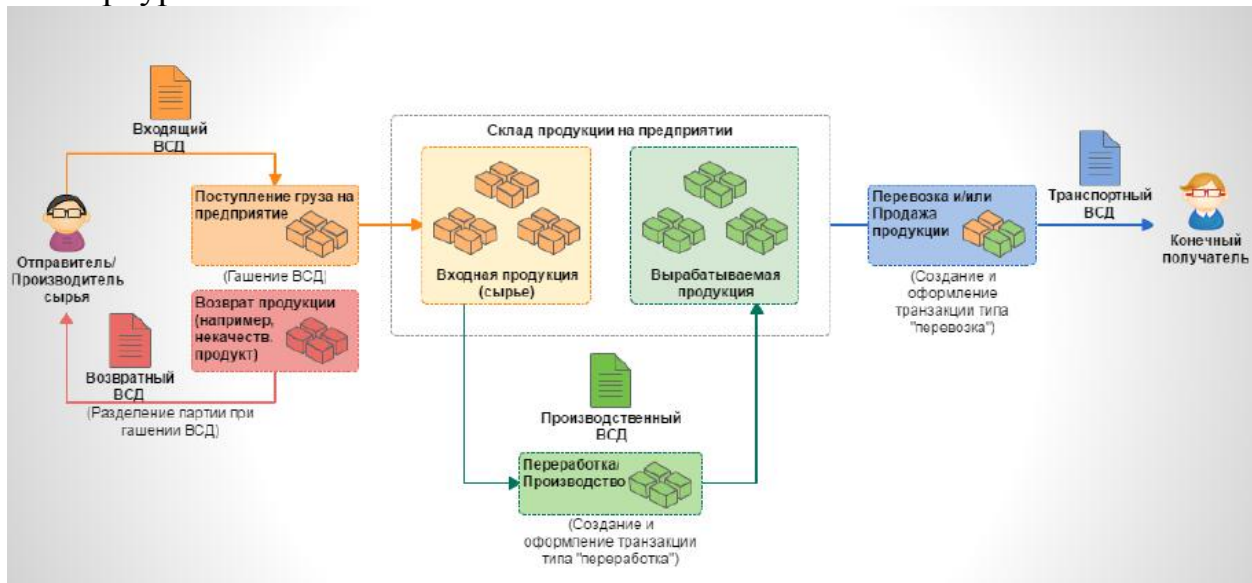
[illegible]

Входящий ВСД

Отправитель/ Производитель сырья

Поступление груза на предприятие

(Гашение ВСД)

Возврат продукции (например, некачеств. продукт)

Возвратный ВСД

(Разделение партии при гашении ВСД)

Склад продукции на предприятии

Входная продукция (сырье)

Вырабатываемая продукция

Производственный ВСД

Переработка/ Производство

(Создание и оформление транзакции типа "переработка")

Перевозка и/или Продажа продукции

(Создание и оформление транзакции типа "перевозка")

Транспортный ВСД

Конечный получатель